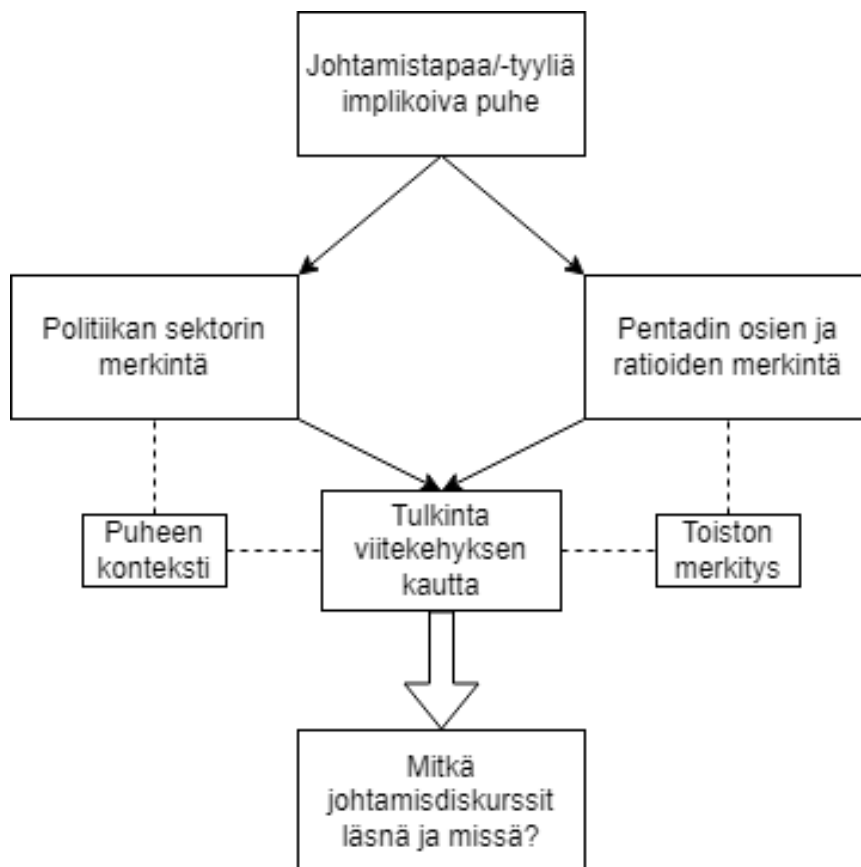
Johtamistapaa/-tyyliä implikoiva puhe

Politiikan sektorin merkintä

Pentadin osien ja ratioiden merkintä

Puheen konteksti

Tulkinta viitekehyksen kautta

Toiston merkitys

Mitkä johtamisdiskurssit läsnä ja missä?